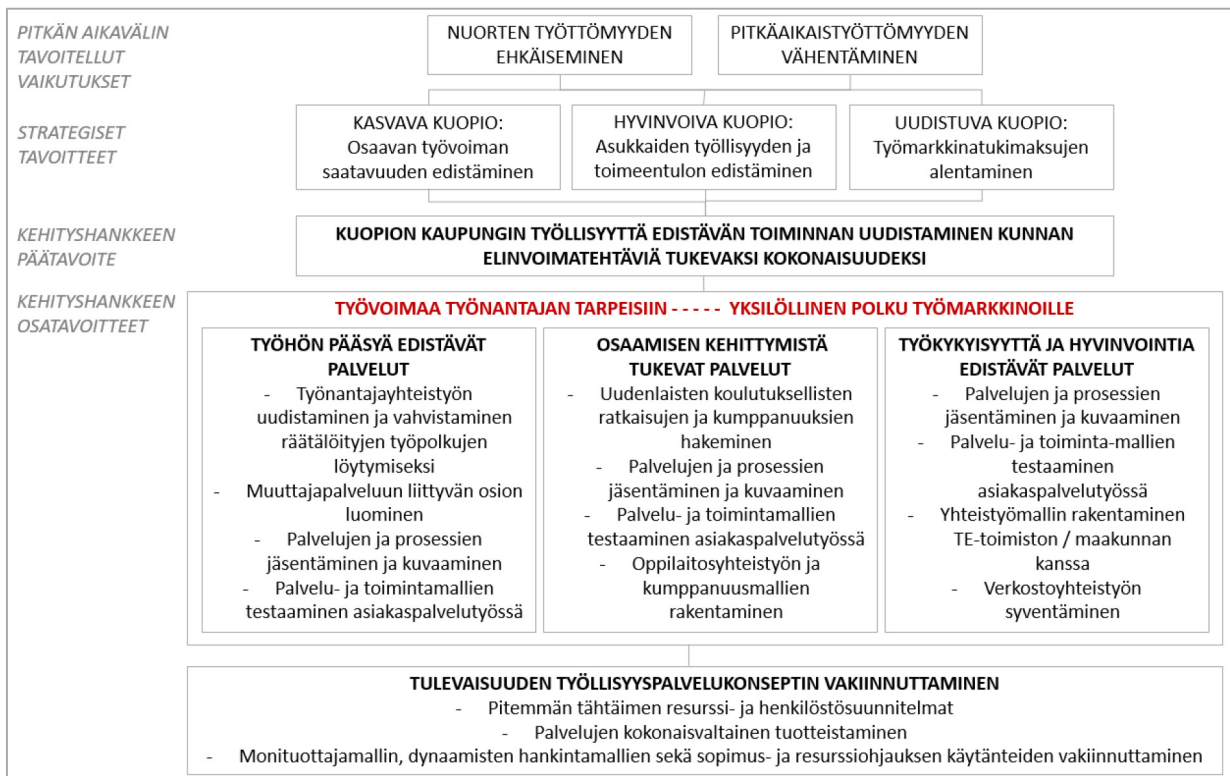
PITKÄN AIKAVÄLIN TAVOITELLUT VAIKUTUKSET

NUORTEN TYÖTTÖMYYDEN EHKÄISEMINEN

PITKÄAIKAISTYÖTTÖMYYDEN VÄHENTÄMINEN

STRATEGISET TAVOITTEET

KASVAVA KUOPIO: Osaavan työvoiman saatavuuden edistäminen

HYVINVOIVA KUOPIO: Asukkaiden työllisyyden ja toimeentulon edistäminen

UUDISTUVA KUOPIO: Työmarkkinatukimaksujen alentaminen

KEHITYSHANKKEEN PÄÄTAVOITE

KUOPION KAUPUNGIN TYÖLLISYYTTÄ EDISTÄVÄN TOIMINNAN UUDISTAMINEN KUNNAN ELINVOIMATEHTÄVIÄ TUKEVAKSI KOKONAISUUDEKSI

KEHITYSHANKKEEN OSATAVOITTEET

TYÖVOIMAA TYÖNANTAJAN TARPEISIIN - - - - - YKSILÖLLINEN POLKU TYÖMARKKINOILLE

TYÖHÖN PÄÄSYÄ EDISTÄVÄT PALVELUT
- Työnantajayhteistyön uudistaminen ja vahvistaminen räätälöityjen työpolkujen löytymiseksi
- Muuttajapalveluun liittyvän osion luominen
- Palvelujen ja prosessien jäsentäminen ja kuvaaminen
- Palvelu- ja toimintamallien testaaminen asiakaspalvelutyössä

OSAAMISEN KEHITTYMISTÄ TUKEVAT PALVELUT
- Uudenlaisten koulutuksellisten ratkaisujen ja kumppanuuksien hakeminen
- Palvelujen ja prosessien jäsentäminen ja kuvaaminen
- Palvelu- ja toimintamallien testaaminen asiakaspalvelutyössä
- Oppilaitosyhteistyön ja kumppanuusmallien rakentaminen

TYÖKYKYISYYTTÄ JA HYVINVOINTIA EDISTÄVÄT PALVELUT
- Palvelujen ja prosessien jäsentäminen ja kuvaaminen
- Palvelu- ja toiminta-mallien testaaminen asiakaspalvelutyössä
- Yhteistyömallin rakentaminen TE-toimiston / maakunnan kanssa
- Verkostoyhteistyön syventäminen

TULEVAISUUDEN TYÖLLISYYSPALVELUKONSEPTIN VAKIINNUTTAMINEN
- Pitemmän tähtäimen resurssi- ja henkilöstösuunnitelmat
- Palvelujen kokonaisvaltainen tuotteistaminen
- Monituottajamallin, dynaamisten hankintamallien sekä sopimus- ja resurssiohjauksen käytänteiden vakiinnuttaminen